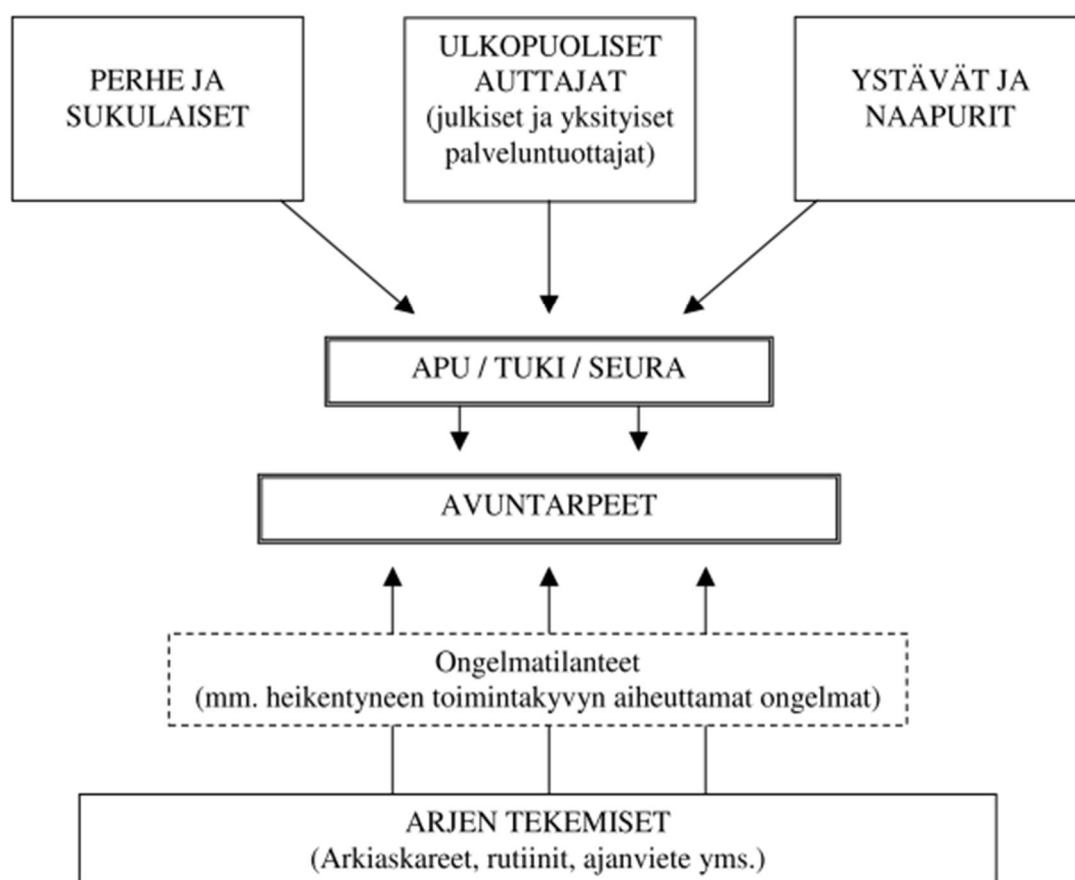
PERHE JA SUKULAISET

ULKOPUOLISET AUTTAJAT (julkiset ja yksityiset palveluntuottajat)

YSTÄVÄT JA NAAPURIT

APU / TUKI / SEURA

AVUNTARPEET

Ongelmatilanteet (mm. heikentyneen toimintakyvyn aiheuttamat ongelmat)

ARJEN TEKEMISET (Arkiaskareet, rutiinit, ajanviete yms.)